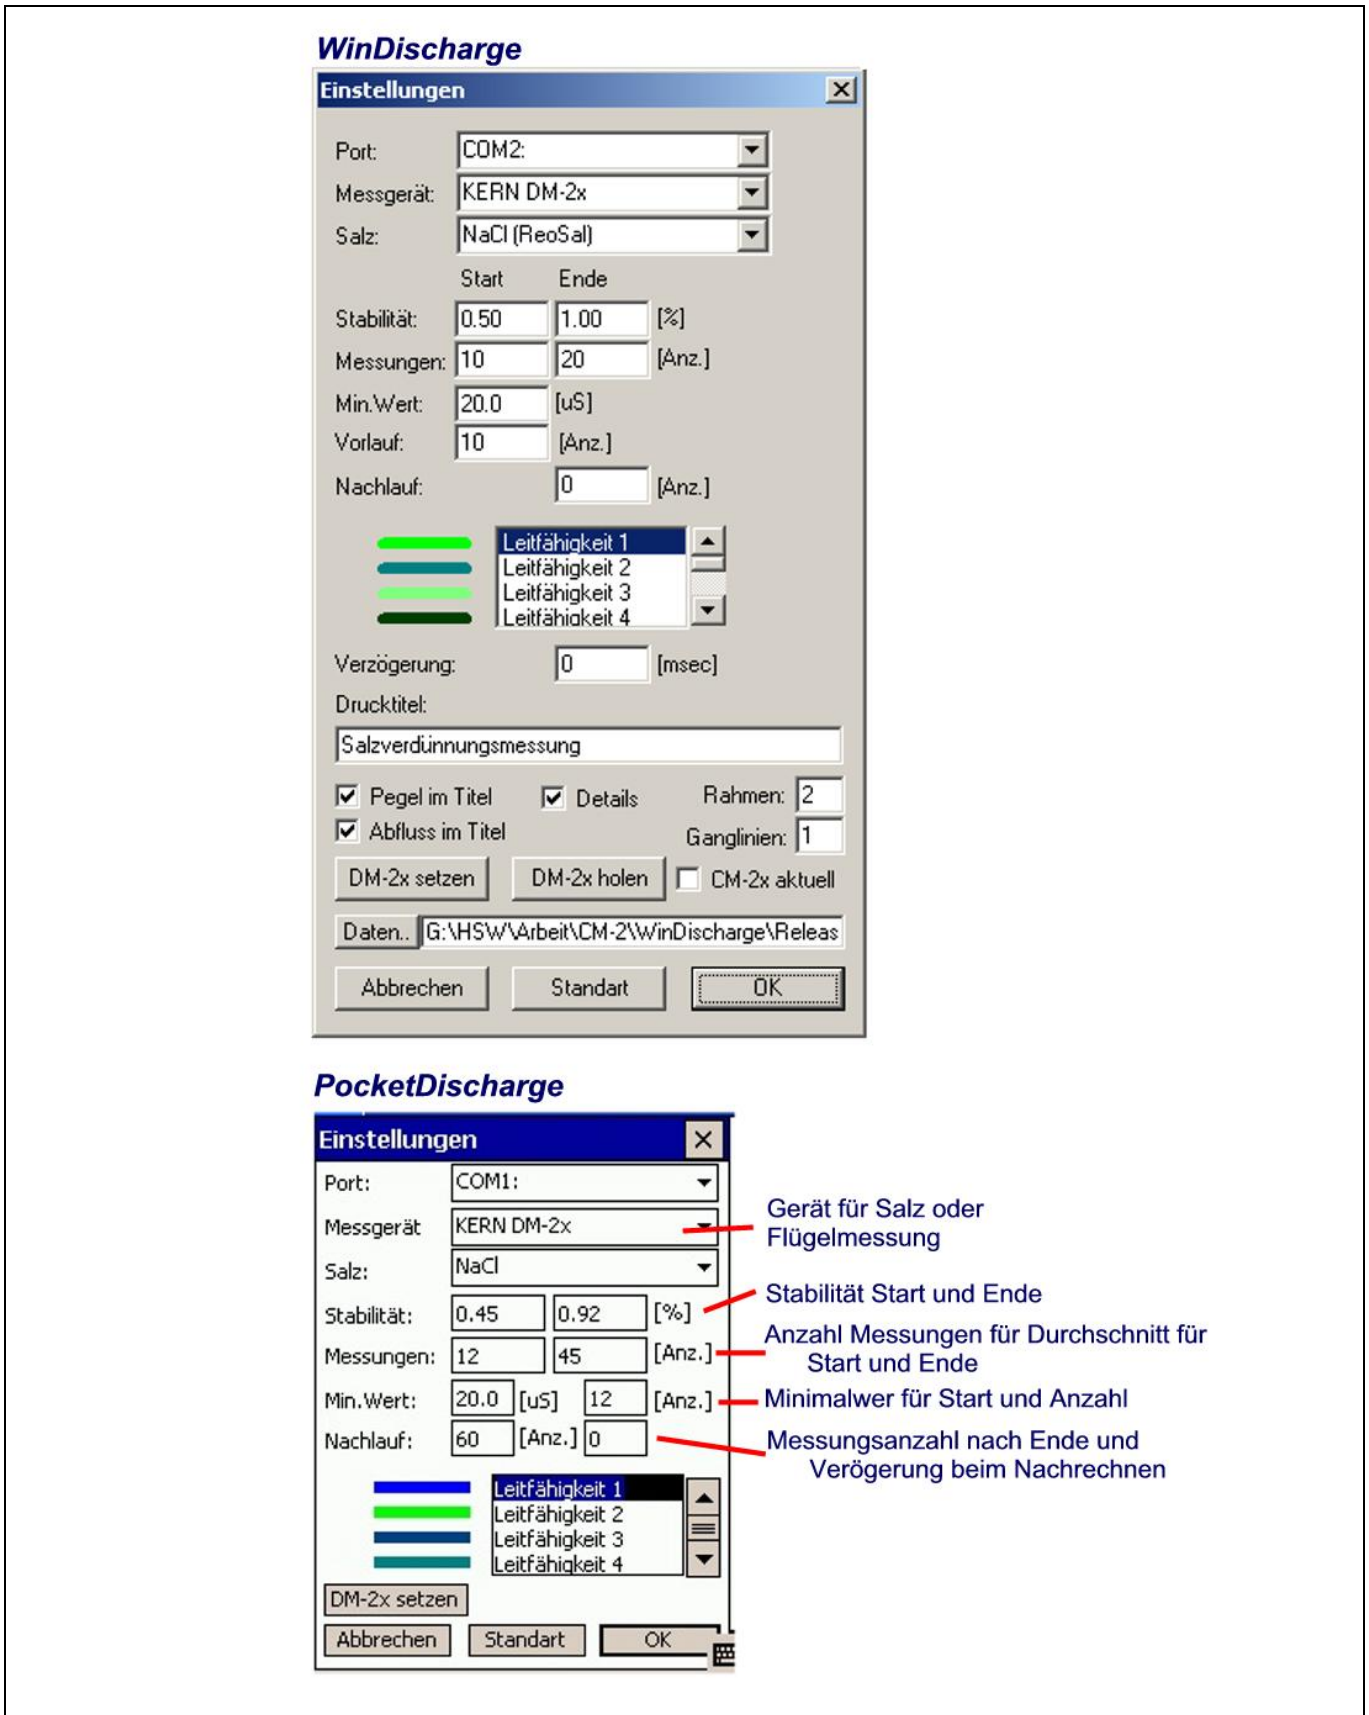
WinDischarge

Einstellungen

Port: COM2:

Messgerät: KERN DM-2x

Salz: NaCl (ReoSal)

Start Ende

Stabilität: 0.50 1.00 [%]

Messungen: 10 20 [Anz.]

Min.Wert: 20.0 [uS]

Vorlauf: 10 [Anz.]

Nachlauf: 0 [Anz.]

Leitfähigkeit 1
Leitfähigkeit 2
Leitfähigkeit 3
Leitfähigkeit 4

Verzögerung: 0 [msec]

Drucktitel:

Salzverdünnungsmessung

Pegel im Titel Details Rahmen: 2

Abfluss im Titel Ganglinien: 1

DM-2x setzen DM-2x holen CM-2x aktuell

Daten.. G:\HSW\Arbeit\CM-2\WinDischarge\Releas

Abbrechen Standart OK

PocketDischarge

Einstellungen

Port: COM1:

Messgerät: KERN DM-2x

Salz: NaCl

Stabilität: 0.45 0.92 [%]

Messungen: 12 45 [Anz.]

Min.Wert: 20.0 [uS] 12 [Anz.]

Nachlauf: 60 [Anz.] 0

Leitfähigkeit 1
Leitfähigkeit 2
Leitfähigkeit 3
Leitfähigkeit 4

DM-2x setzen

Abbrechen Standart OK

Gerät für Salz oder Flügelmessung

Stabilität Start und Ende

Anzahl Messungen für Durchschnitt für Start und Ende

Minimalwer für Start und Anzahl

Messungsanzahl nach Ende und Verögerung beim Nachrechnen